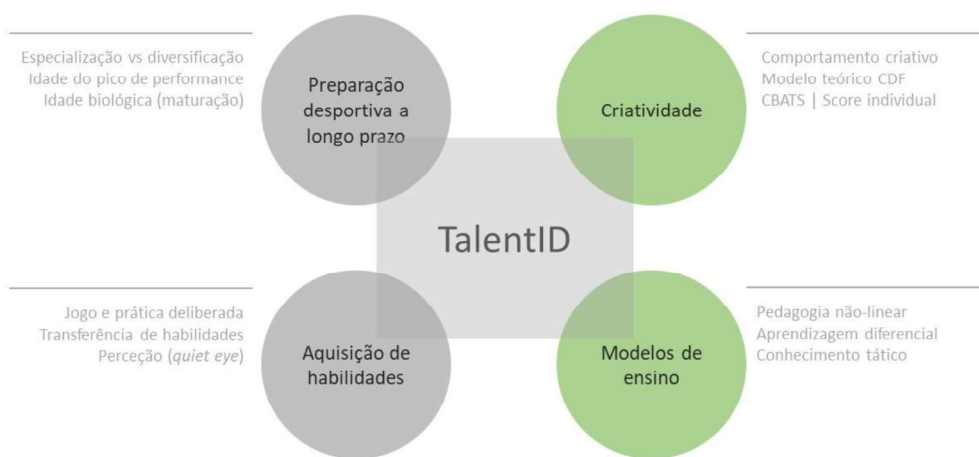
Especialização vs diversificação
Idade do pico de performance
Idade biológica (maturação)

Preparação desportiva a longo prazo

Criatividade

Comportamento criativo
Modelo teórico CDF
CBATS | Score individual

TalentID

Jogo e prática deliberada
Transferência de habilidades
Perceção (*quiet eye*)

Aquisição de habilidades

Modelos de ensino

Pedagogia não-linear
Aprendizagem diferencial
Conhecimento tático